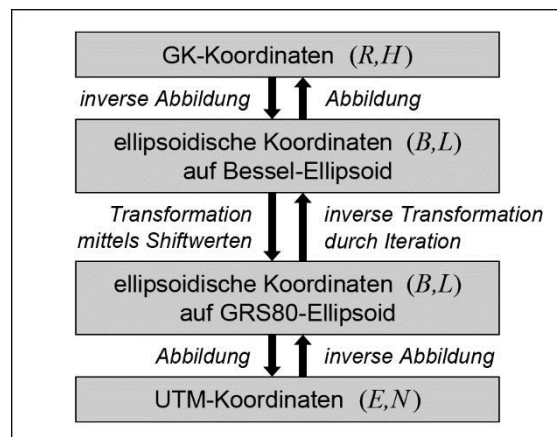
GK-Koordinaten $(R,H)$

inverse Abbildung

Abbildung

ellipsoidische Koordinaten $(B,L)$ auf Bessel-Ellipsoid

Transformation mittels Shiftwerten

inverse Transformation durch Iteration

ellipsoidische Koordinaten $(B,L)$ auf GRS80-Ellipsoid

Abbildung

inverse Abbildung

UTM-Koordinaten $(E,N)$